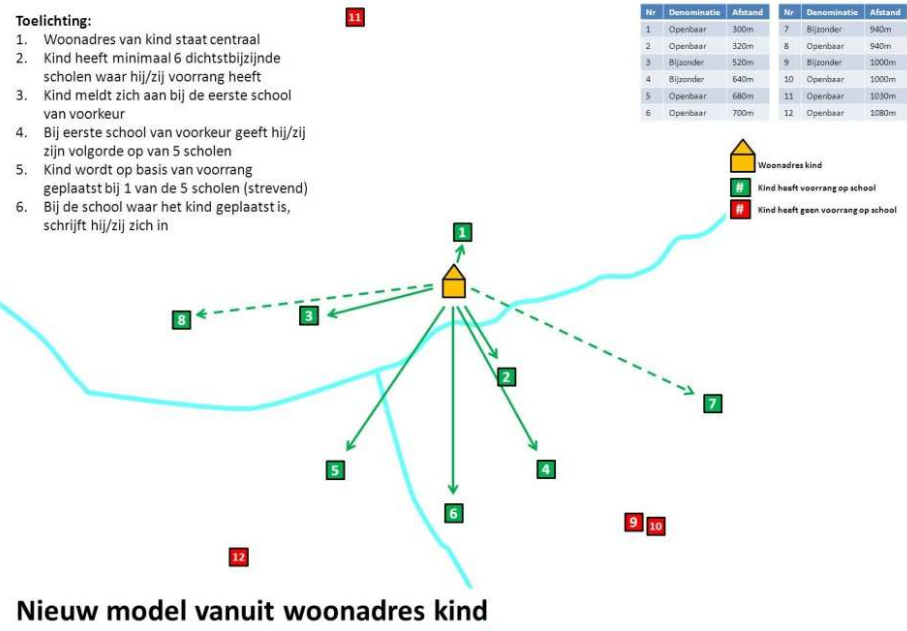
Toelichting:
1. Woonadres van kind staat centraal
2. Kind heeft minimaal 6 dichtstbijzijnde scholen waar hij/zij voorrang heeft
3. Kind meldt zich aan bij de eerste school van voorkeur
4. Bij eerste school van voorkeur geeft hij/zij zijn volgorde op van 5 scholen
5. Kind wordt op basis van voorrang geplaatst bij 1 van de 5 scholen (strevend)
6. Bij de school waar het kind geplaatst is, schrijft hij/zij zich in

| Nr | Denominatie | Afstand |
|---|---|---|
| 1 | Openbaar | 300m |
| 2 | Openbaar | 320m |
| 3 | Bijzonder | 520m |
| 4 | Bijzonder | 640m |
| 5 | Openbaar | 680m |
| 6 | Openbaar | 700m |

| Nr | Denominatie | Afstand |
|---|---|---|
| 7 | Bijzonder | 940m |
| 8 | Openbaar | 940m |
| 9 | Bijzonder | 1000m |
| 10 | Openbaar | 1000m |
| 11 | Openbaar | 1030m |
| 12 | Openbaar | 1080m |

Woonadres kind
# Kind heeft voorrang op school
# Kind heeft geen voorrang op school

11
1
8
3
2
7
5
4
6
9
10
12

Nieuw model vanuit woonadres kind